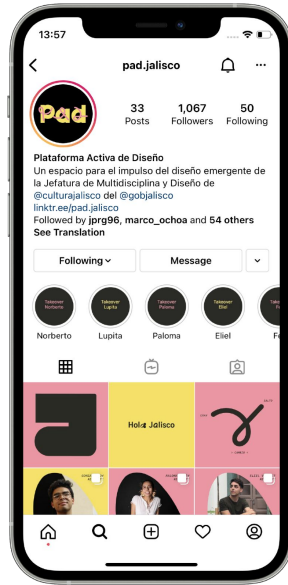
13:57

pad.jalisco

Pad

33
Posts

1,067
Followers

50
Following

Plataforma Activa de Diseño
Un espacio para el impulso del diseño emergente de la Jefatura de Multidisciplina y Diseño de @culturajalisco del @gobjalisco
linktr.ee/pad.jalisco
Followed by jprg96, marco_ochoa and 54 others
See Translation

Following
Message

Takeover Norberto
Norberto
Takeover Lupita
Lupita
Takeover Paloma
Paloma
Takeover Eliel
Eliel
Take
Fe

Hola Jalisco